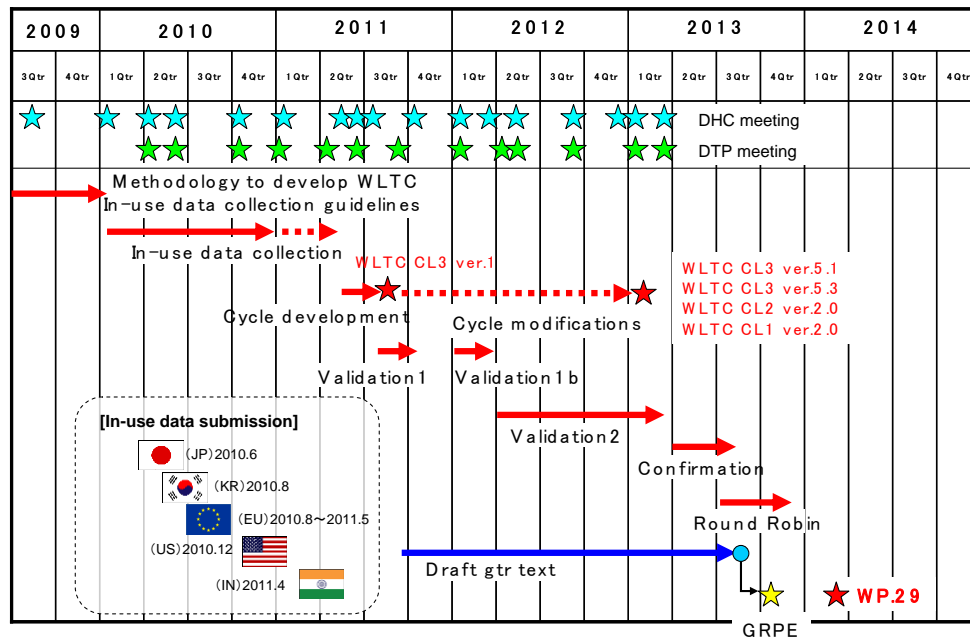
| 2009 | | 2010 | | | | 2011 | | | | 2012 | | | | 2013 | | | | 2014 | | | |
|---|---|---|---|---|---|---|---|---|---|---|---|---|---|---|---|---|---|---|---|---|---|
| 3Qtr | 4Qtr | 1Qtr | 2Qtr | 3Qtr | 4Qtr | 1Qtr | 2Qtr | 3Qtr | 4Qtr | 1Qtr | 2Qtr | 3Qtr | 4Qtr | 1Qtr | 2Qtr | 3Qtr | 4Qtr | 1Qtr | 2Qtr | 3Qtr | 4Qtr |

DHC meeting

DTP meeting

Methodology to develop WLTC

In-use data collection guidelines

In-use data collection

WLTC CL3 ver.1

Cycle development

Cycle modifications

WLTC CL3 ver.5.1
WLTC CL3 ver.5.3
WLTC CL2 ver.2.0
WLTC CL1 ver.2.0

Validation1

Validation1b

[In-use data submission]

(JP)2010.6

(KR)2010.8

(EU)2010.8～2011.5

(US)2010.12

(IN)2011.4

Validation2

Confirmation

Round Robin

Draft gtr text

WP.29

GRPE